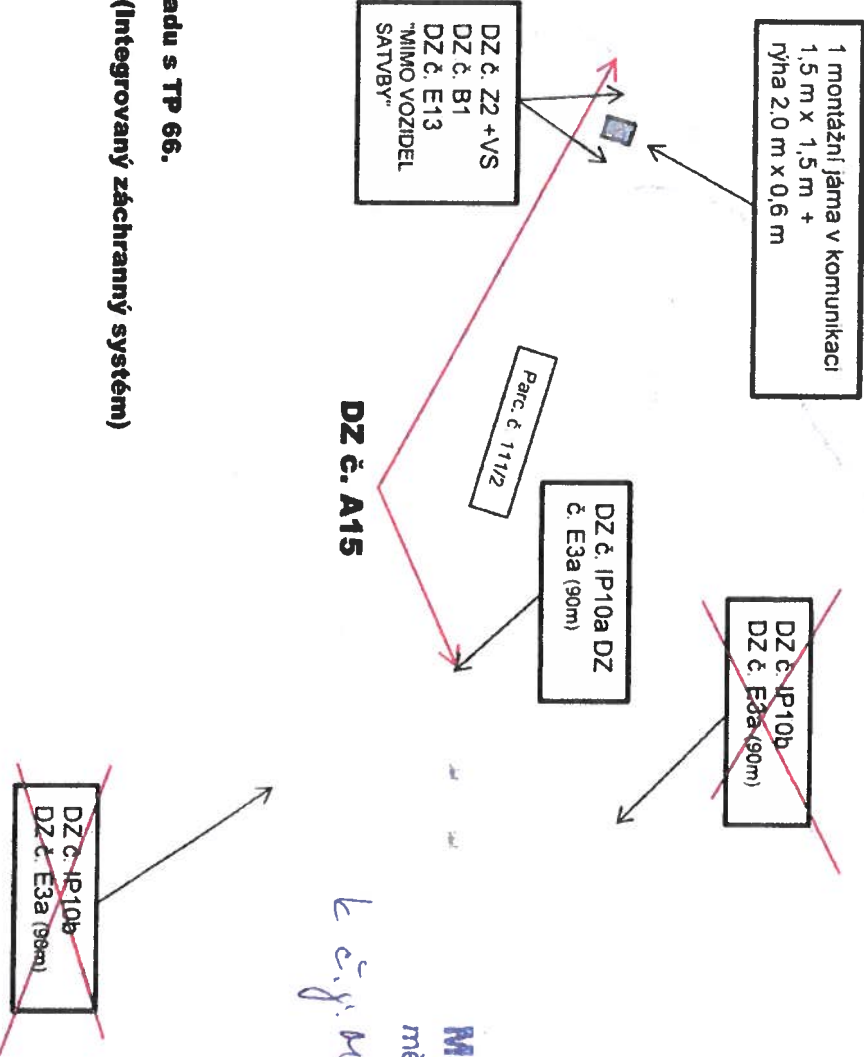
1 montážní jáma v komunikaci 1,5 m x 1,5 m + rýha 2,0 m x 0,6 m

DZ č. Z2 +VS
DZ č. B1
DZ č. E13
"MIMO VOZIDEL SATVBY"

Parc. č. 111/2

DZ č. A15

DZ č. IP10a DZ č. E3a (90m)

DZ č. IP10b
DZ č. E3a (90m)

DZ č. IP10b
DZ č. E3a (90m)

adu s TP 66.

(Integrovaný záchranný systém)

M
mě

k č.j. M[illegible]